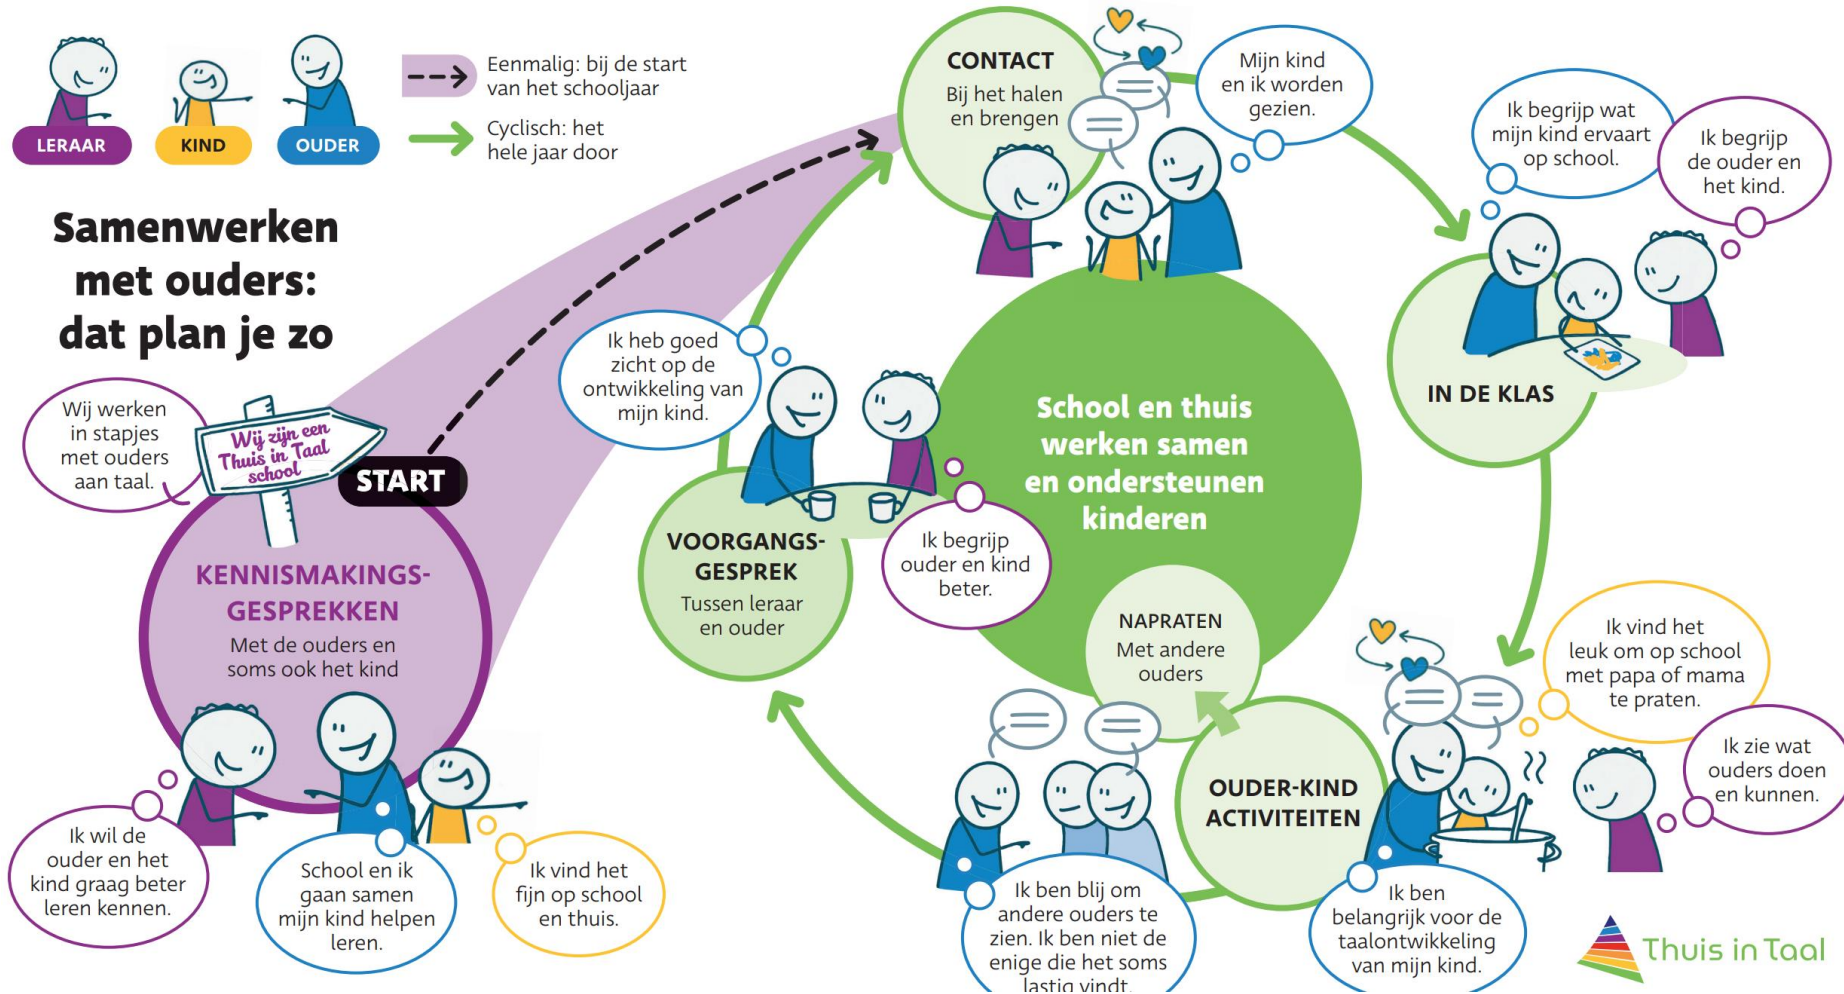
LERAAR KIND OUDER

Eenmalig: bij de start van het schooljaar

Cyclisch: het hele jaar door

Samenwerken met ouders: dat plan je zo

Wij werken in stapjes met ouders aan taal.

Wij zijn een Thuis in Taal school

START

KENNISMAKINGS-GESPREKKEN
Met de ouders en soms ook het kind

Ik wil de ouder en het kind graag beter leren kennen.

School en ik gaan samen mijn kind helpen leren.

Ik vind het fijn op school en thuis.

Ik heb goed zicht op de ontwikkeling van mijn kind.

VOORGANGS-GESPREK
Tussen leraar en ouder

Ik begrijp ouder en kind beter.

CONTACT
Bij het halen en brengen

Mijn kind en ik worden gezien.

School en thuis werken samen en ondersteunen kinderen

Ik begrijp wat mijn kind ervaart op school.

Ik begrijp de ouder en het kind.

IN DE KLAS

NAPRATEN
Met andere ouders

Ik vind het leuk om op school met papa of mama te praten.

Ik zie wat ouders doen en kunnen.

OUDER-KIND ACTIVITEITEN

Ik ben blij om andere ouders te zien. Ik ben niet de enige die het soms lastig vindt.

Ik ben belangrijk voor de taalontwikkeling van mijn kind.

Thuis in Taal